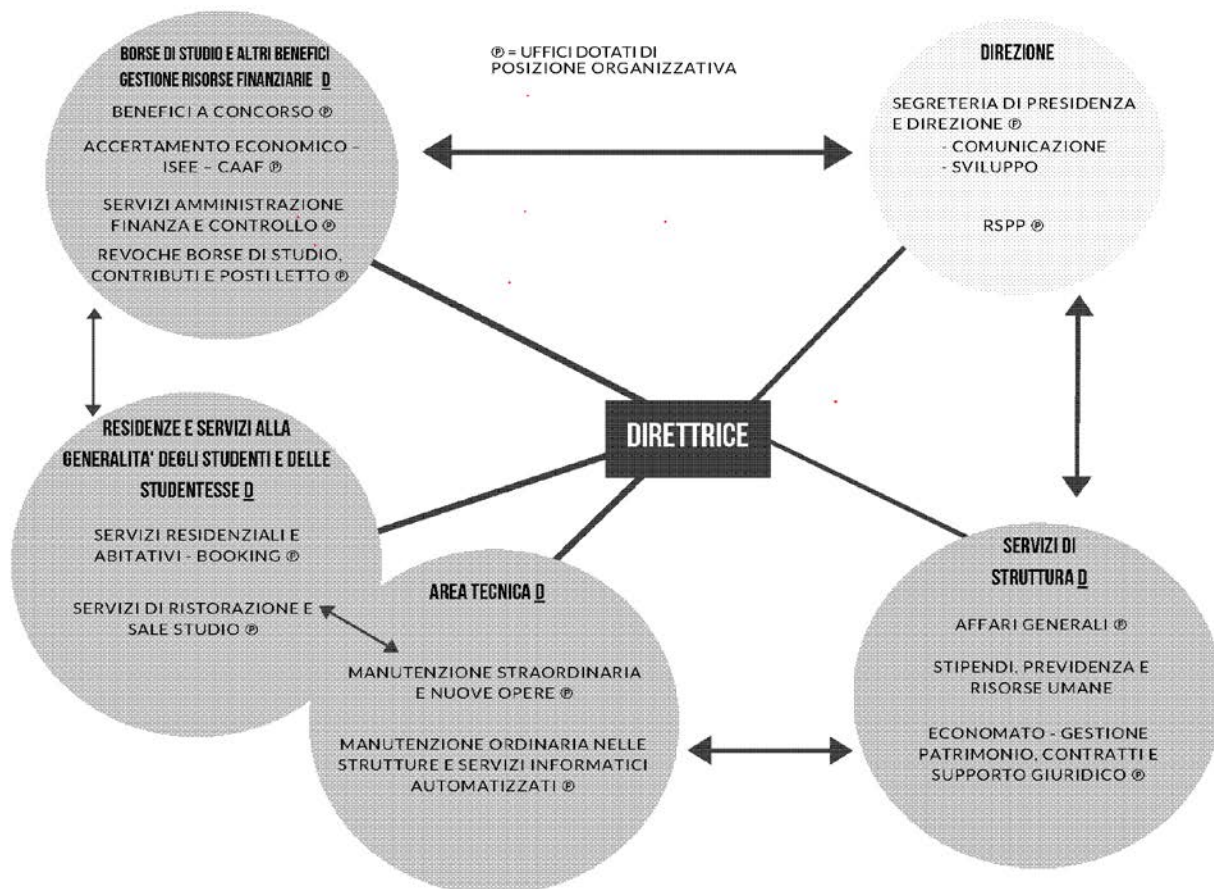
BORSE DI STUDIO E ALTRI BENEFICI GESTIONE RISORSE FINANZIARIE D

BENEFICI A CONCORSO ®

ACCERTAMENTO ECONOMICO – ISEE – CAAF ®

SERVIZI AMMINISTRAZIONE FINANZA E CONTROLLO ®

REVOCHE BORSE DI STUDIO, CONTRIBUTI E POSTI LETTO ®

® = UFFICI DOTATI DI POSIZIONE ORGANIZZATIVA

DIREZIONE

SEGRETERIA DI PRESIDENZA E DIREZIONE ®
- COMUNICAZIONE
- SVILUPPO

RSPP ®

DIRETTRICE

RESIDENZE E SERVIZI ALLA GENERALITA' DEGLI STUDENTI E DELLE STUDENTESSE D

SERVIZI RESIDENZIALI E ABITATIVI - BOOKING ®

SERVIZI DI RISTORAZIONE E SALE STUDIO ®

AREA TECNICA D

MANUTENZIONE STRAORDINARIA E NUOVE OPERE ®

MANUTENZIONE ORDINARIA NELLE STRUTTURE E SERVIZI INFORMATICI AUTOMATIZZATI ®

SERVIZI DI STRUTTURA D

AFFARI GENERALI ®

STIPENDI, PREVIDENZA E RISORSE UMANE

ECONOMATO - GESTIONE PATRIMONIO, CONTRATTI E SUPPORTO GIURIDICO ®